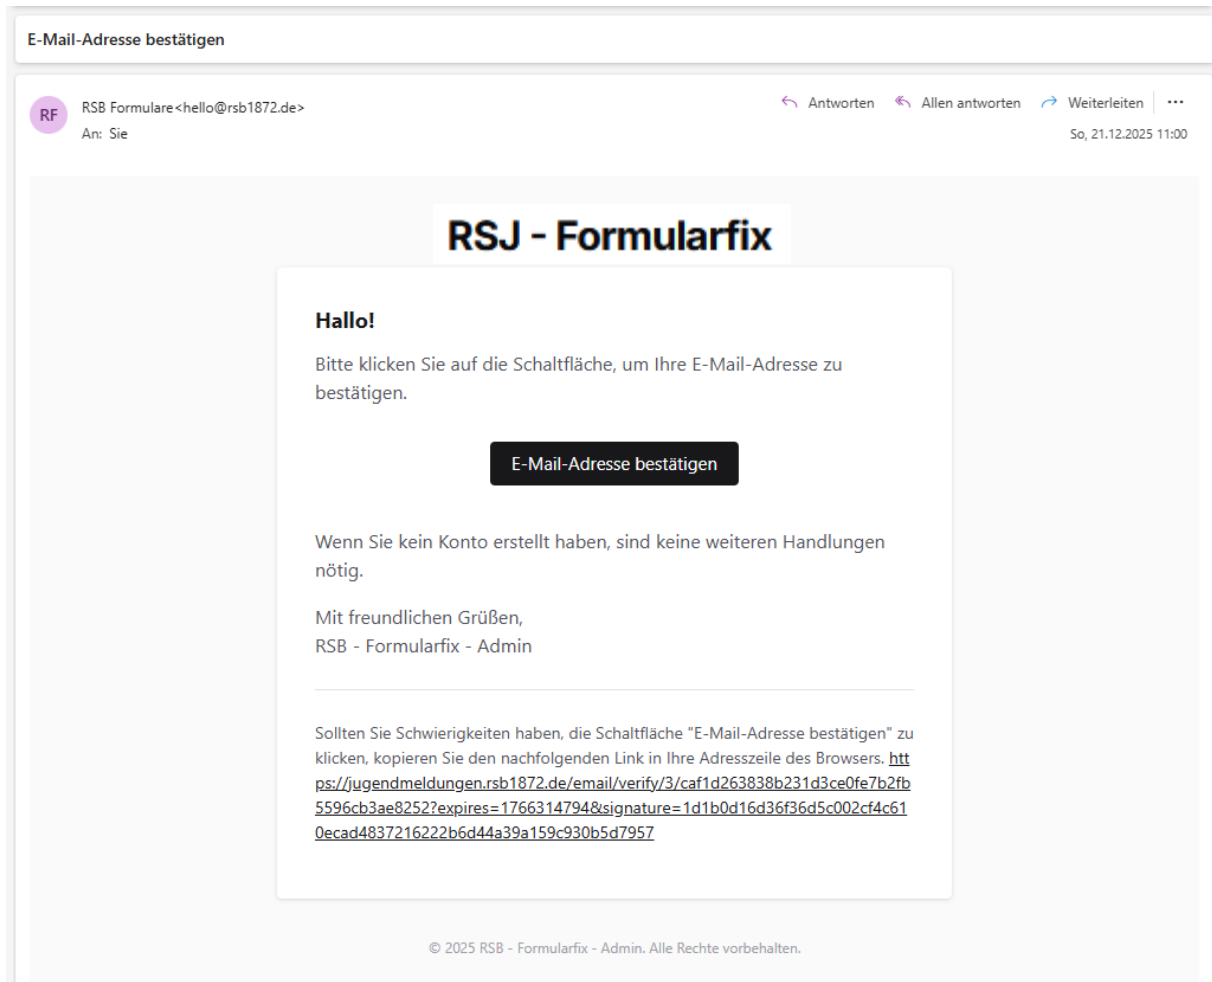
E-Mail-Adresse bestätigen

RF

RSB Formulare<hello@rsb1872.de>
An: Sie

Antworten  Allen antworten  Weiterleiten  ···
So, 21.12.2025 11:00

RSJ - Formularfix

Hallo!

Bitte klicken Sie auf die Schaltfläche, um Ihre E-Mail-Adresse zu bestätigen.

E-Mail-Adresse bestätigen

Wenn Sie kein Konto erstellt haben, sind keine weiteren Handlungen nötig.

Mit freundlichen Grüßen,
RSB - Formularfix - Admin

Sollten Sie Schwierigkeiten haben, die Schaltfläche "E-Mail-Adresse bestätigen" zu klicken, kopieren Sie den nachfolgenden Link in Ihre Adresszeile des Browsers. https://jugendmeldungen.rsb1872.de/email/verify/3/caf1d263838b231d3ce0fe7b2fb5596cb3ae8252?expires=1766314794&signature=1d1b0d16d36f36d5c002cf4c610ecad4837216222b6d44a39a159c930b5d7957

© 2025 RSB - Formularfix - Admin. Alle Rechte vorbehalten.